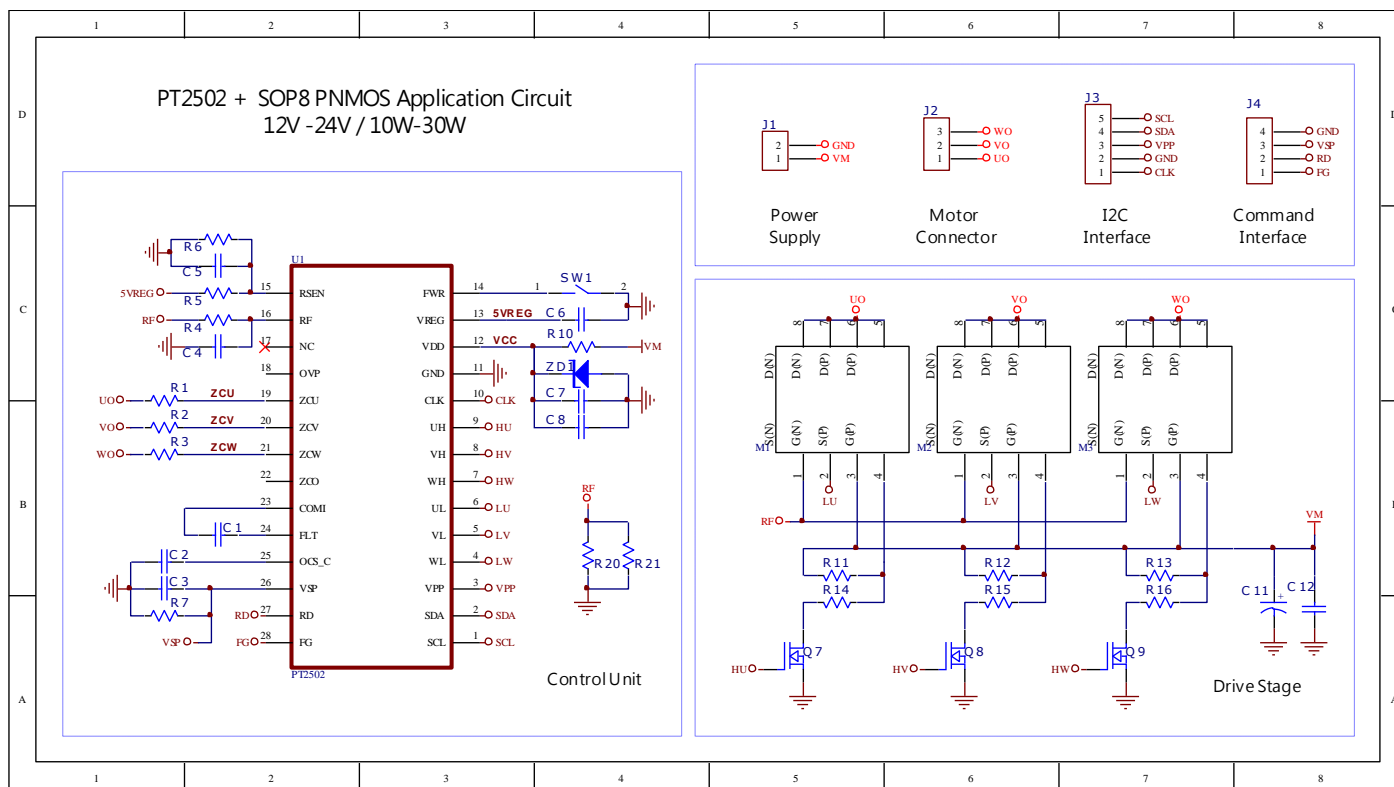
1 2 3 4 5 6 7 8

D

PT2502 + SOP8 PNMOS Application Circuit
12V -24V / 10W-30W

J1
2 GND
1 VM
Power Supply

J2
3 WO
2 VO
1 UO
Motor Connector

J3
5 SCL
4 SDA
3 VPP
2 GND
1 CLK
I2C Interface

J4
4 GND
3 VSP
2 RD
1 FG
Command Interface

C

R6
C5
5VREG R5
RF R4
C4
U1
15 RSEN
16 RF
17 NC
18 OVP
UO R1 ZCU 19 ZCU
VO R2 ZCV 20 ZCV
WO R3 ZCW 21 ZCW
22 ZCO
23 COMI
C1 24 FLT
C2 25 OCS_C
C3 26 VSP
R7
RD 27 RD
VSP
FG 28 FG
PT2502

FWR 14 1 SW1 2
VREG 13 5VREG C6
VDD 12 VCC R10 VM
GND 11 ZD1
CLK 10 CLK C7
UH 9 HU C8
VH 8 HV
WH 7 HW
UL 6 LU
VL 5 LV
WL 4 LW
VPP 3 VPP
SDA 2 SDA
SCL 1 SCL

RF
R20 R21

Control Unit

B

UO VO WO
8 7 6 5
D(N) D(N) D(P) D(P)
S(N) G(N) S(P) G(P)
M1 M2 M3
1 2 3 4
LU LV LW
RF
VM
R11 R12 R13
R14 R15 R16
C11 C12
HU Q7
HV Q8
HW Q9

A

Drive Stage

1 2 3 4 5 6 7 8